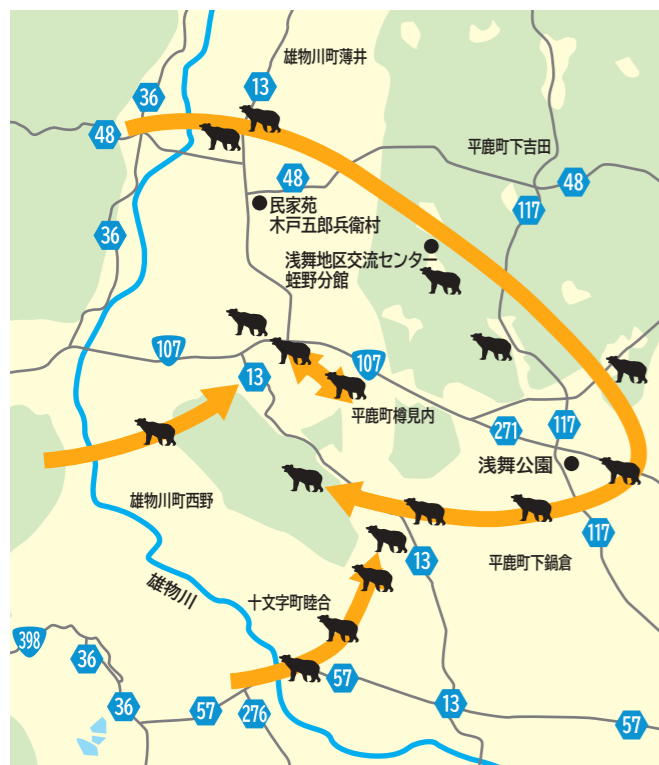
雄物川町薄井
13
36
48
平鹿町下吉田
48
48
民家苑
木戸五郎兵衛村
117
36
浅舞地区交流センター
蛭野分館
107
107
13
平鹿町樽見内
271
117
浅舞公園
雄物川町西野
117
13
平鹿町下鍋倉
雄物川
十文字町睦合
398
36
57
36
57
276
13
57